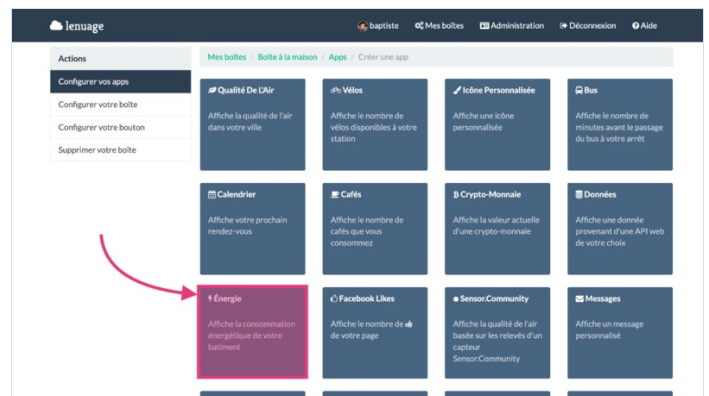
lenuage

baptiste Mes boîtes Administration Déconnexion Aide

Actions

Configurer vos apps

Configurer votre boîte

Configurer votre bouton

Supprimer votre boîte

Mes boîtes / Boîte à la maison / Apps / Créer une app

Qualité De L'Air
Affiche la qualité de l'air dans votre ville

Vélos
Affiche le nombre de vélos disponibles à votre station

Icône Personnalisée
Affiche une icône personnalisée

Bus
Affiche le nombre de minutes avant le passage du bus à votre arrêt

Calendrier
Affiche votre prochain rendez-vous

Cafés
Affiche le nombre de cafés que vous consommez

Crypto-Monnaie
Affiche la valeur actuelle d'une crypto-monnaie

Données
Affiche une donnée provenant d'une API web de votre choix

Énergie
Affiche la consommation énergétique de votre batiment

Facebook Likes
Affiche le nombre de 👍 de votre page

Sensor.Community
Affiche la qualité de l'air basée sur les relevés d'un capteur Sensor.Community

Messages
Affiche un message personnalisé